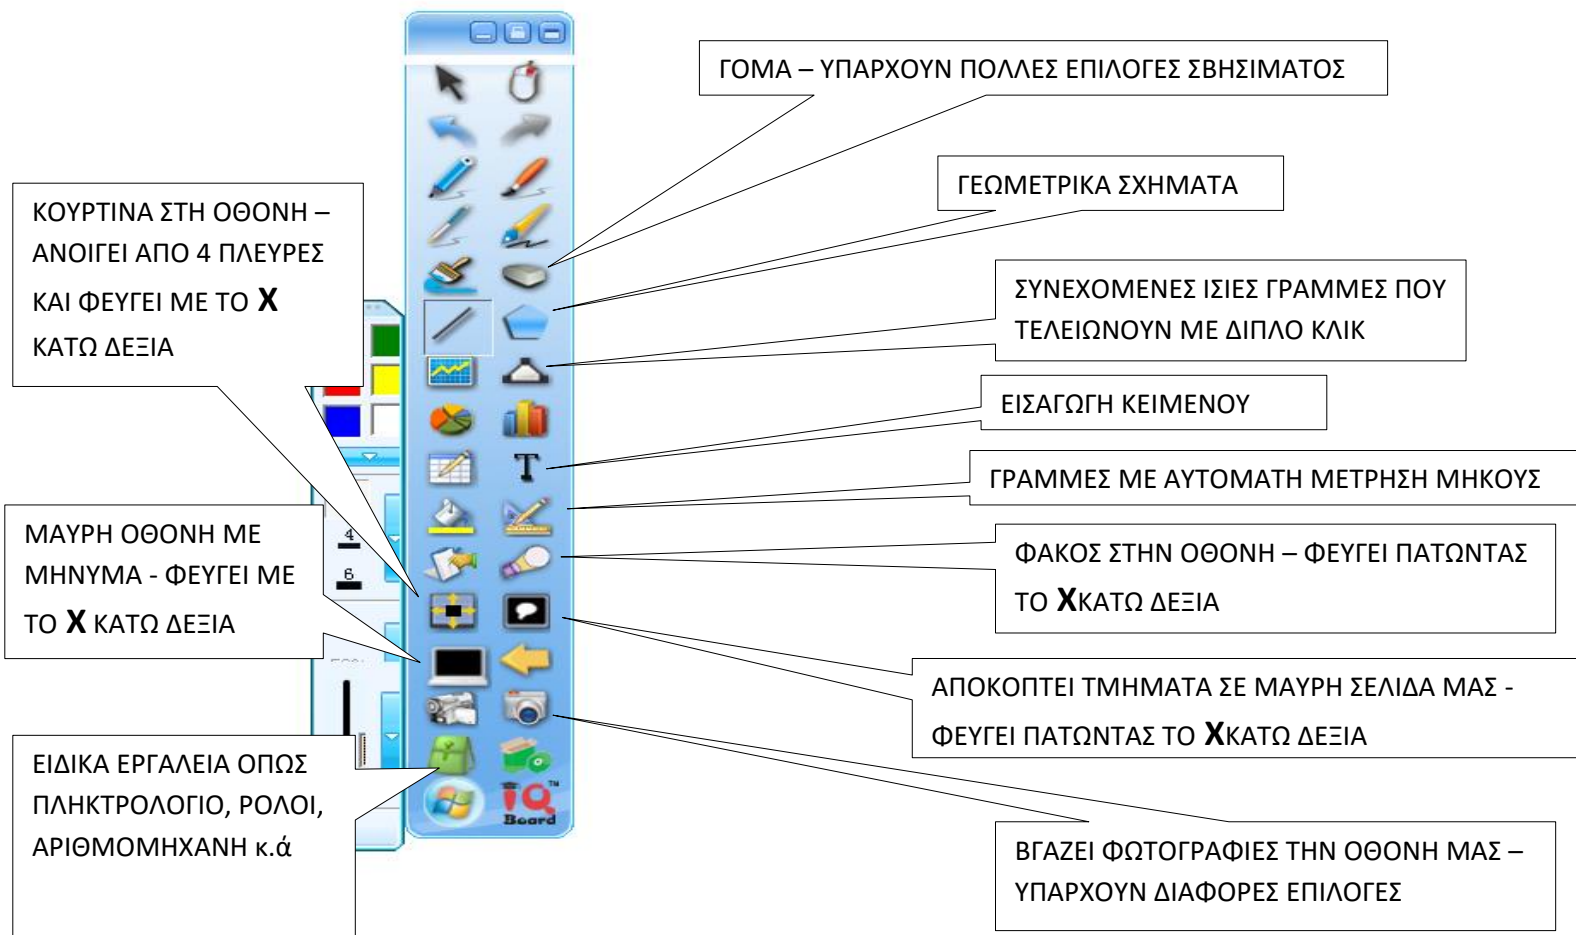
ΓΟΜΑ – ΥΠΑΡΧΟΥΝ ΠΟΛΛΕΣ ΕΠΙΛΟΓΕΣ ΣΒΗΣΙΜΑΤΟΣ

ΓΕΩΜΕΤΡΙΚΑ ΣΧΗΜΑΤΑ

ΚΟΥΡΤΙΝΑ ΣΤΗ ΟΘΟΝΗ – ΑΝΟΙΓΕΙ ΑΠΟ 4 ΠΛΕΥΡΕΣ ΚΑΙ ΦΕΥΓΕΙ ΜΕ ΤΟ **Χ** ΚΑΤΩ ΔΕΞΙΑ

ΣΥΝΕΧΟΜΕΝΕΣ ΙΣΙΕΣ ΓΡΑΜΜΕΣ ΠΟΥ ΤΕΛΕΙΩΝΟΥΝ ΜΕ ΔΙΠΛΟ ΚΛΙΚ

ΕΙΣΑΓΩΓΗ ΚΕΙΜΕΝΟΥ

ΓΡΑΜΜΕΣ ΜΕ ΑΥΤΟΜΑΤΗ ΜΕΤΡΗΣΗ ΜΗΚΟΥΣ

ΜΑΥΡΗ ΟΘΟΝΗ ΜΕ ΜΗΝΥΜΑ - ΦΕΥΓΕΙ ΜΕ ΤΟ **Χ** ΚΑΤΩ ΔΕΞΙΑ

ΦΑΚΟΣ ΣΤΗΝ ΟΘΟΝΗ – ΦΕΥΓΕΙ ΠΑΤΩΝΤΑΣ ΤΟ **Χ**ΚΑΤΩ ΔΕΞΙΑ

ΑΠΟΚΟΠΤΕΙ ΤΜΗΜΑΤΑ ΣΕ ΜΑΥΡΗ ΣΕΛΙΔΑ ΜΑΣ - ΦΕΥΓΕΙ ΠΑΤΩΝΤΑΣ ΤΟ **Χ**ΚΑΤΩ ΔΕΞΙΑ

ΕΙΔΙΚΑ ΕΡΓΑΛΕΙΑ ΟΠΩΣ ΠΛΗΚΤΡΟΛΟΓΙΟ, ΡΟΛΟΙ, ΑΡΙΘΜΟΜΗΧΑΝΗ κ.ά

ΒΓΑΖΕΙ ΦΩΤΟΓΡΑΦΙΕΣ ΤΗΝ ΟΘΟΝΗ ΜΑΣ – ΥΠΑΡΧΟΥΝ ΔΙΑΦΟΡΕΣ ΕΠΙΛΟΓΕΣ

T

4
6

IQ Board